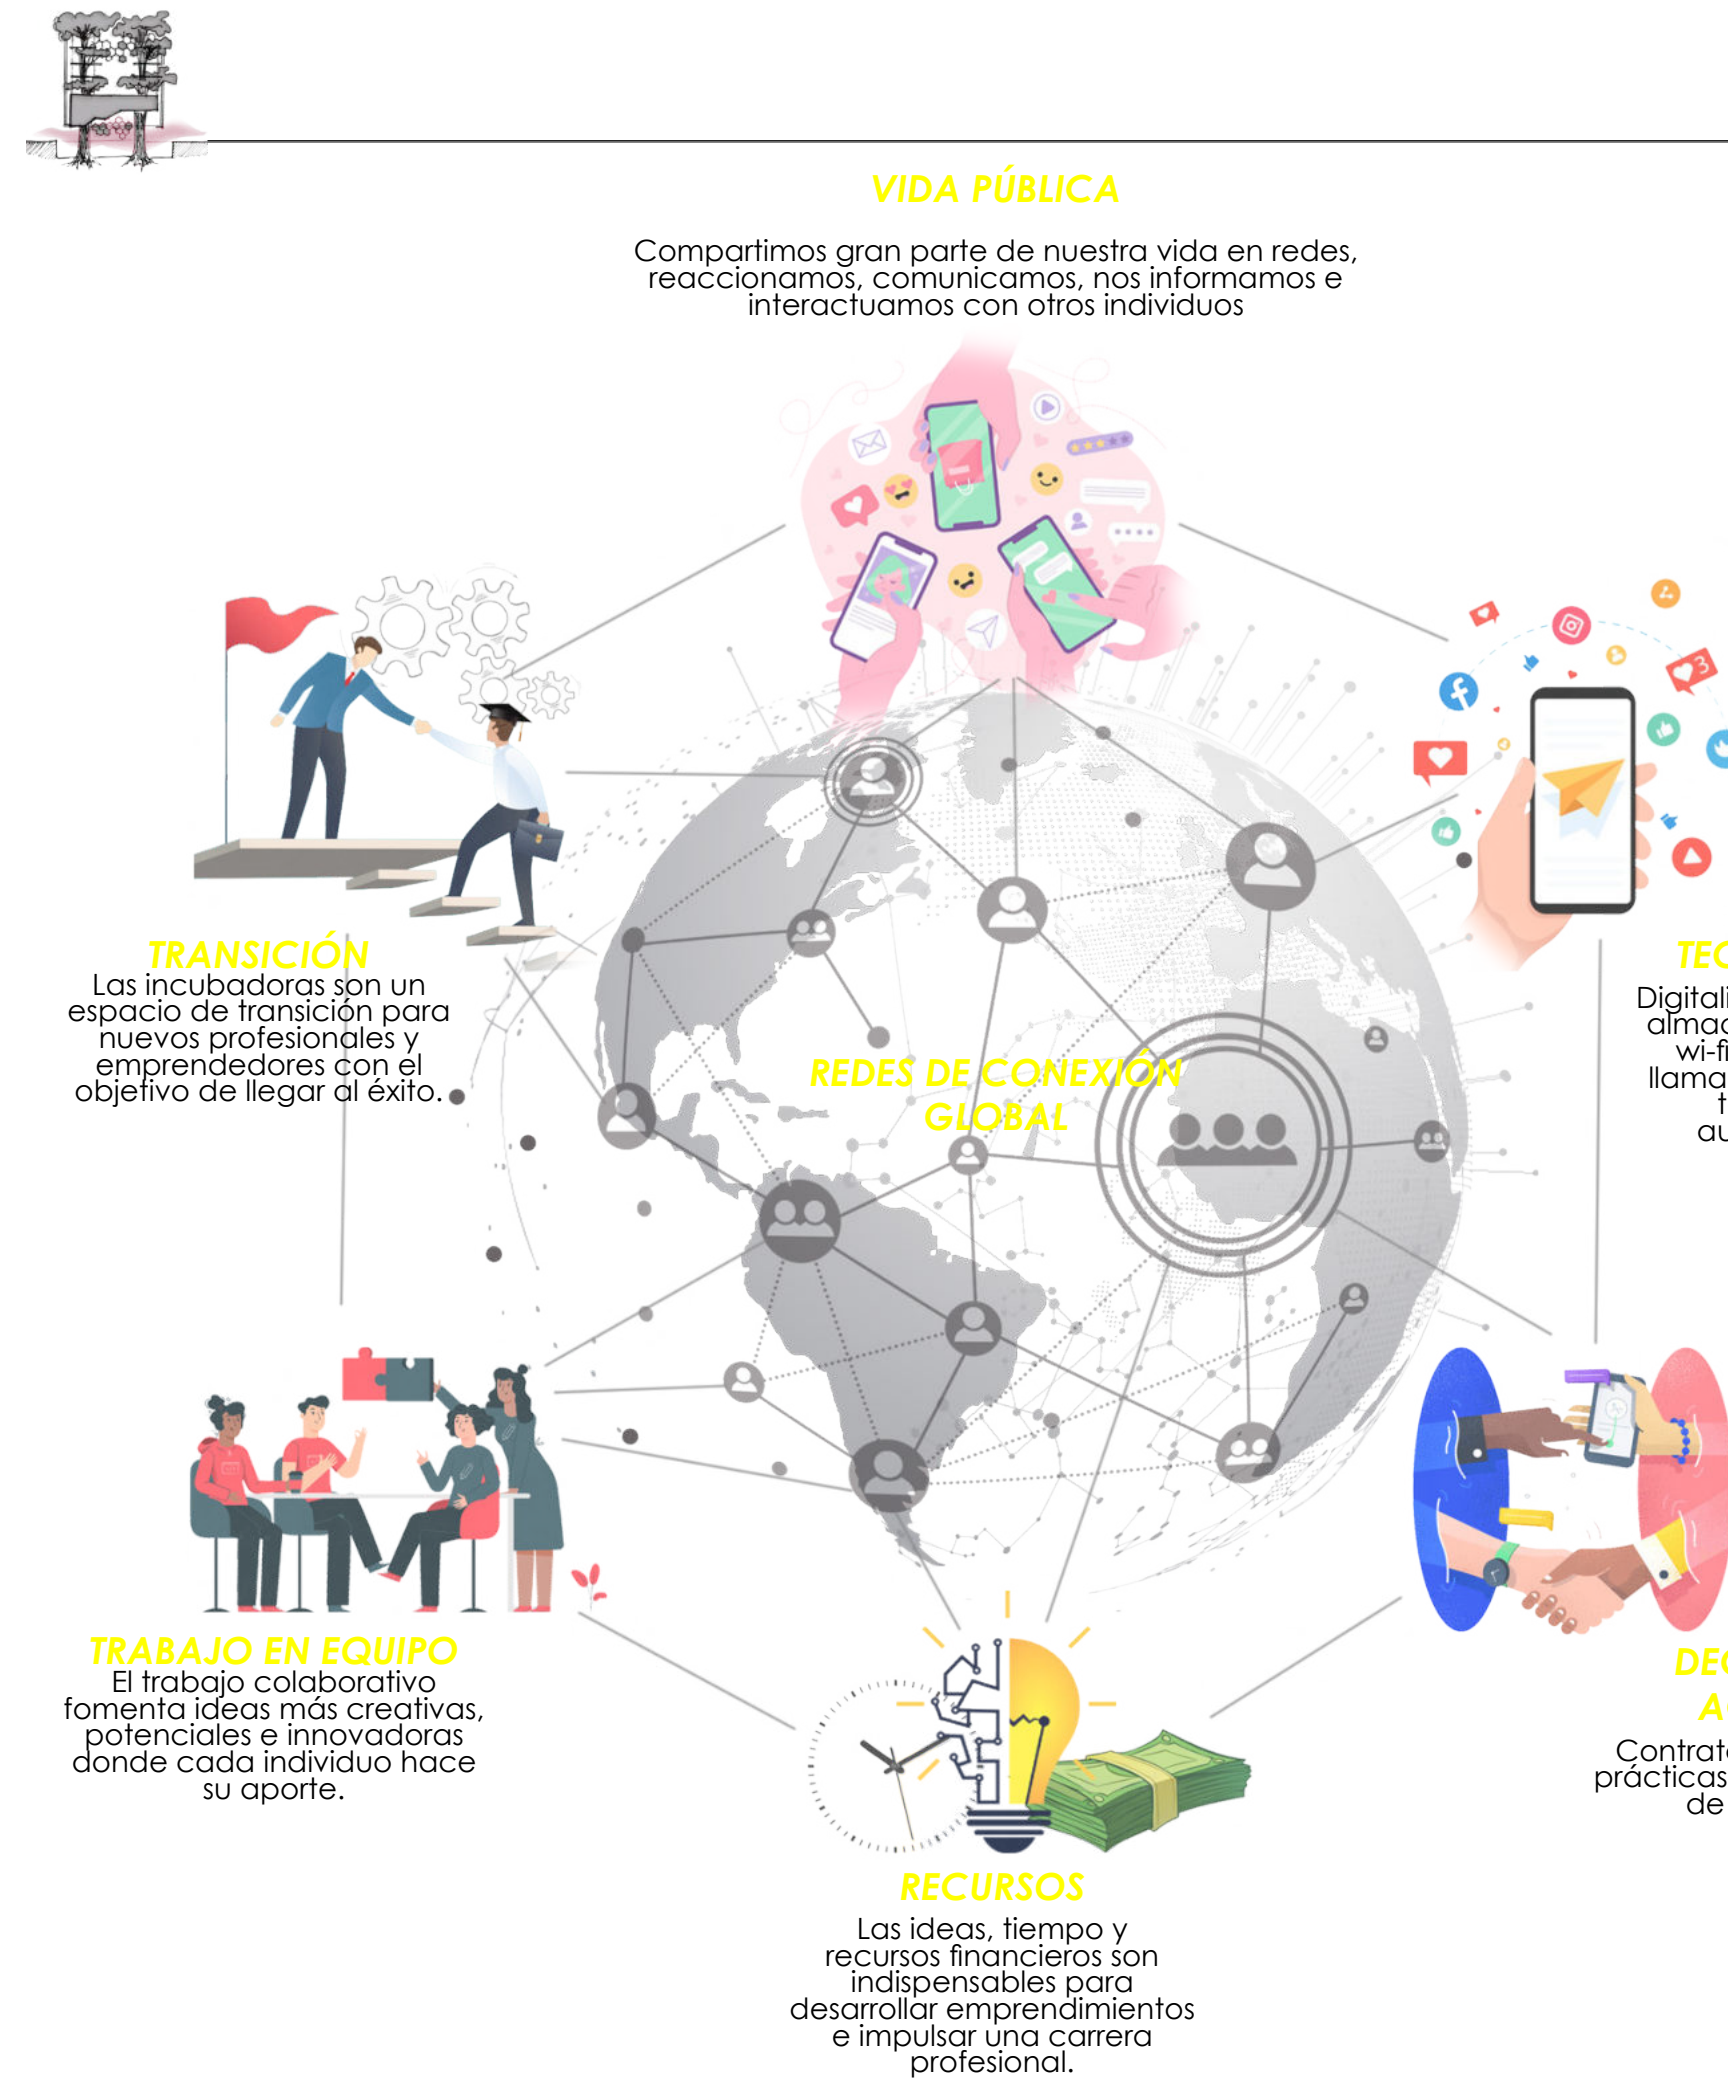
VIDA PÚBLICA

Compartimos gran parte de nuestra vida en redes, reaccionamos, comunicamos, nos informamos e interactuamos con otros individuos

TRANSICIÓN
Las incubadoras son un espacio de transición para nuevos profesionales y emprendedores con el objetivo de llegar al éxito.

REDES DE CONEXIÓN GLOBAL

TEC
Digitali
almac
wi-fi
llama
t
au

TRABAJO EN EQUIPO
El trabajo colaborativo fomenta ideas más creativas, potenciales e innovadoras donde cada individuo hace su aporte.

DE
A
Contrat
prácticas
de

RECURSOS
Las ideas, tiempo y recursos financieros son indispensables para desarrollar emprendimientos e impulsar una carrera profesional.